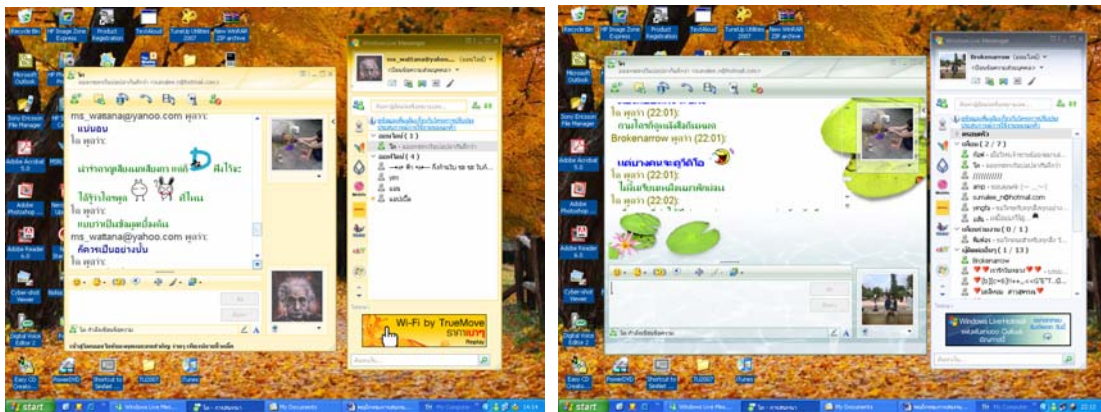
Recycle Bin
HP Image Zone Express
Product Registration
TechAbout
TuneUp Utilities 2007
New WinRAR ZIP archive
Microsoft Outlook
Sony Ericsson File Manager
Adobe Acrobat 5.0
Adobe Photoshop
Adobe Reader 6.0
Cyber-shot Viewer
Digital Voice Editor 2
Easy CD Creator
PowerDVD
Shortcut to Sevtel
TU2007
iTunes

Windows Live Messenger
ms_wattana@yahoo.com พูดว่า:
แน่นอน
โอ พูดว่า:
ได้รู้หรือไหมคุณ ที่ไหน
โอ พูดว่า:
ms_wattana@yahoo.com พูดว่า:
ก็ควรเป็นอย่างนั้น
โอ พูดว่า:
ออนไลน์ ( 1 )
ออฟไลน์ ( 4 )
Wi-Fi by TrueMove
Replay

start
Windows Live Mes...
My Documents
TH
14:14

Brokenarrow (ออนไลน์)
โอ พูดว่า (22:01):
Brokenarrow พูดว่า (22:01):
โอ พูดว่า (22:01):
โอ พูดว่า (22:02):
เพื่อน ( 2 / 7 )
ออฟไลน์ ( 0 / 1 )
Brokenarrow
sumalee_n@hotmail.com
Windows Live Hotmail
start
Windows Live Mes...
My Documents
TH
22:12